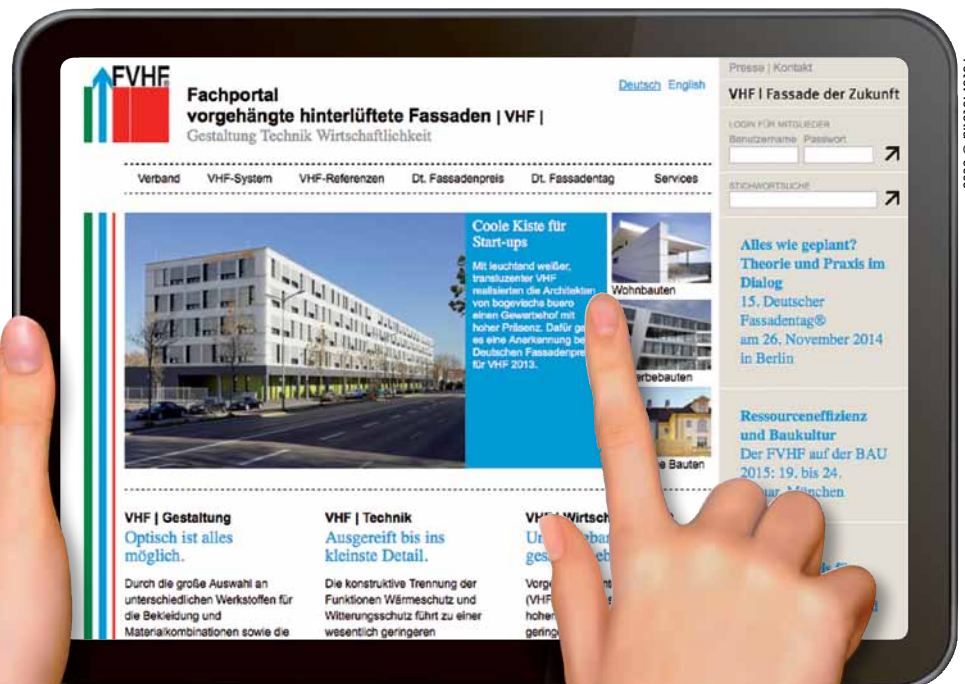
FVHF

Fachportal
vorgehängte hinterlüftete Fassaden | VHF |
Gestaltung Technik Wirtschaftlichkeit

Deutsch English

Presse | Kontakt

VHF | Fassade der Zukunft

LOGIN FÜR MITGLIEDER
Benutzername Passwort

STICHWORTSUCHE

Verband VHF-System VHF-Referenzen Dt. Fassadenpreis Dt. Fassadentag Services

Coole Kiste für Start-ups

Mit leuchtend weißer, transluzenter VHF realisierten die Architekten von bogevischs buero einen Gewerbehof mit hoher Präsenz. Dafür ga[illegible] es eine Anerkennung be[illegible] Deutschen Fassadenprei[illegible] für VHF 2013.

Wohnbauten

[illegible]erbebauten

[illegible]e Bauten

Alles wie geplant? Theorie und Praxis im Dialog
15. Deutscher Fassadentag® am 26. November 2014 in Berlin

Ressourceneffizienz und Baukultur
Der FVHF auf der BAU 2015: 19. bis 24. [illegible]uar, München

VHF | Gestaltung
Optisch ist alles möglich.
Durch die große Auswahl an unterschiedlichen Werkstoffen für die Bekleidung und Materialkombinationen sowie die

VHF | Technik
Ausgereift bis ins kleinste Detail.
Die konstruktive Trennung der Funktionen Wärmeschutz und Witterungsschutz führt zu einer wesentlich geringeren

VHF | Wirtsch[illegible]
Un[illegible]
ges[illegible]
Vorg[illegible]
(VHF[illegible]
hohe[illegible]
gering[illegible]